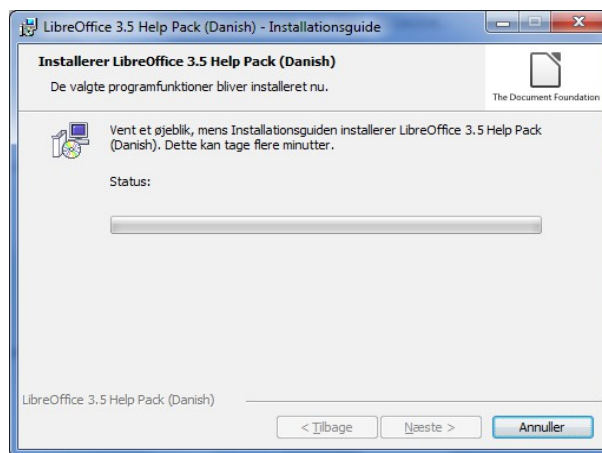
LibreOffice 3.5 Help Pack (Danish) - Installationsguide

Installerer LibreOffice 3.5 Help Pack (Danish)

De valgte programfunktioner bliver installeret nu.

The Document Foundation

Vent et øjeblik, mens Installationsguiden installerer LibreOffice 3.5 Help Pack (Danish). Dette kan tage flere minutter.

Status:

LibreOffice 3.5 Help Pack (Danish)

< Tilbage

Næste >

Annuller